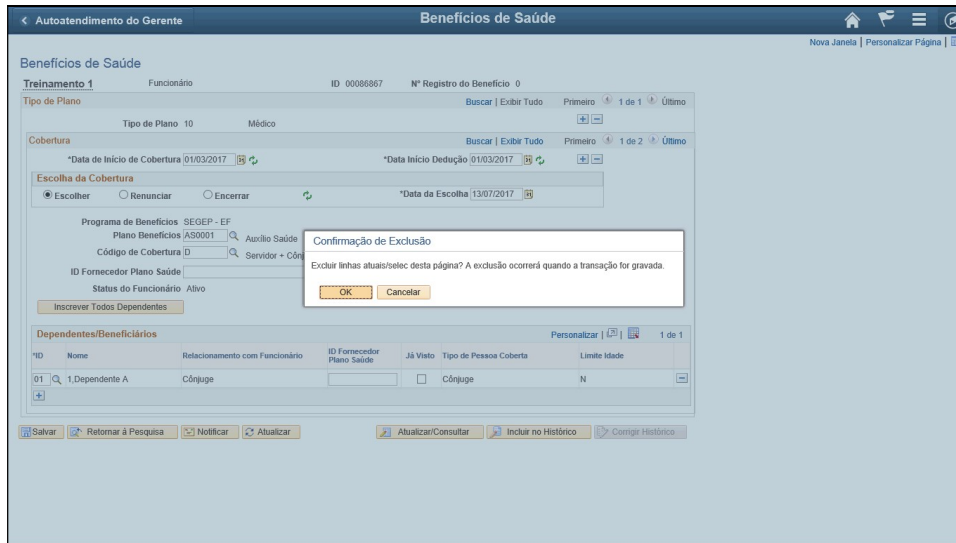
< Autoatendimento do Gerente

Benefícios de Saúde

Nova Janela | Personalizar Página |

Benefícios de Saúde

Treinamento 1 Funcionário ID 00086867 Nº Registro do Benefício 0

Tipo de Plano Buscar | Exibir Tudo Primeiro 1 de 1 Último

Tipo de Plano 10 Médico

Cobertura Buscar | Exibir Tudo Primeiro 1 de 2 Último

*Data de Início de Cobertura 01/03/2017 *Data Início Dedução 01/03/2017

Escolha da Cobertura

Escolher Renunciar Encerrar *Data da Escolha 13/07/2017

Programa de Benefícios SEGEP - EF

Plano Benefícios AS0001 Auxílio Saúde

Código de Cobertura D Servidor + Côn

ID Fornecedor Plano Saúde

Status do Funcionário Ativo

Inscrever Todos Dependentes

Confirmação de Exclusão

Excluir linhas atuais/selec desta página? A exclusão ocorrerá quando a transação for gravada.

OK Cancelar

Dependentes/Beneficiários Personalizar | 1 de 1

| *ID | Nome | Relacionamento com Funcionário | ID Fornecedor Plano Saúde | Já Visto | Tipo de Pessoa Coberta | Limite Idade |
|---|---|---|---|---|---|---|
| 01 | 1,Dependente A | Cônjuge | | | Cônjuge | N |

Salvar Retornar à Pesquisa Notificar Atualizar Atualizar/Consultar Incluir no Histórico Corrigir Histórico